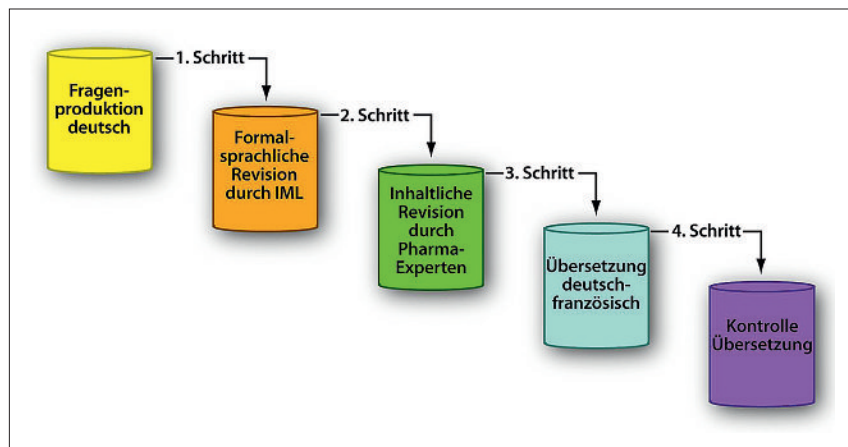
Fragenproduktion deutsch

1. Schritt

Formalsprachliche Revision durch IML

2. Schritt

Inhaltliche Revision durch Pharma-Experten

3. Schritt

Übersetzung deutsch-französisch

4. Schritt

Kontrolle Übersetzung